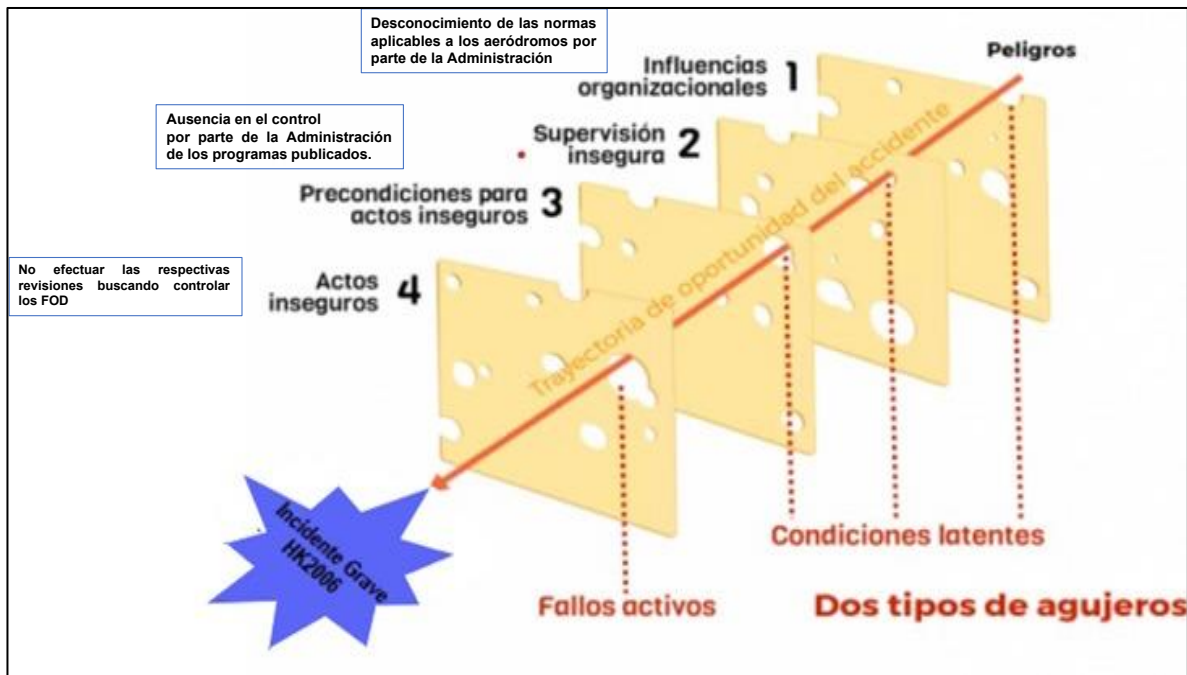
Desconocimiento de las normas aplicables a los aeródromos por parte de la Administración

Peligros

Influencias organizacionales 1

Ausencia en el control por parte de la Administración de los programas publicados.

Supervisión insegura 2

Precondiciones para actos inseguros 3

No efectuar las respectivas revisiones buscando controlar los FOD

Actos inseguros 4

Trayectoria de oportunidad del accidente

Incidente Grave HK2006

Condiciones latentes

Fallos activos

Dos tipos de agujeros